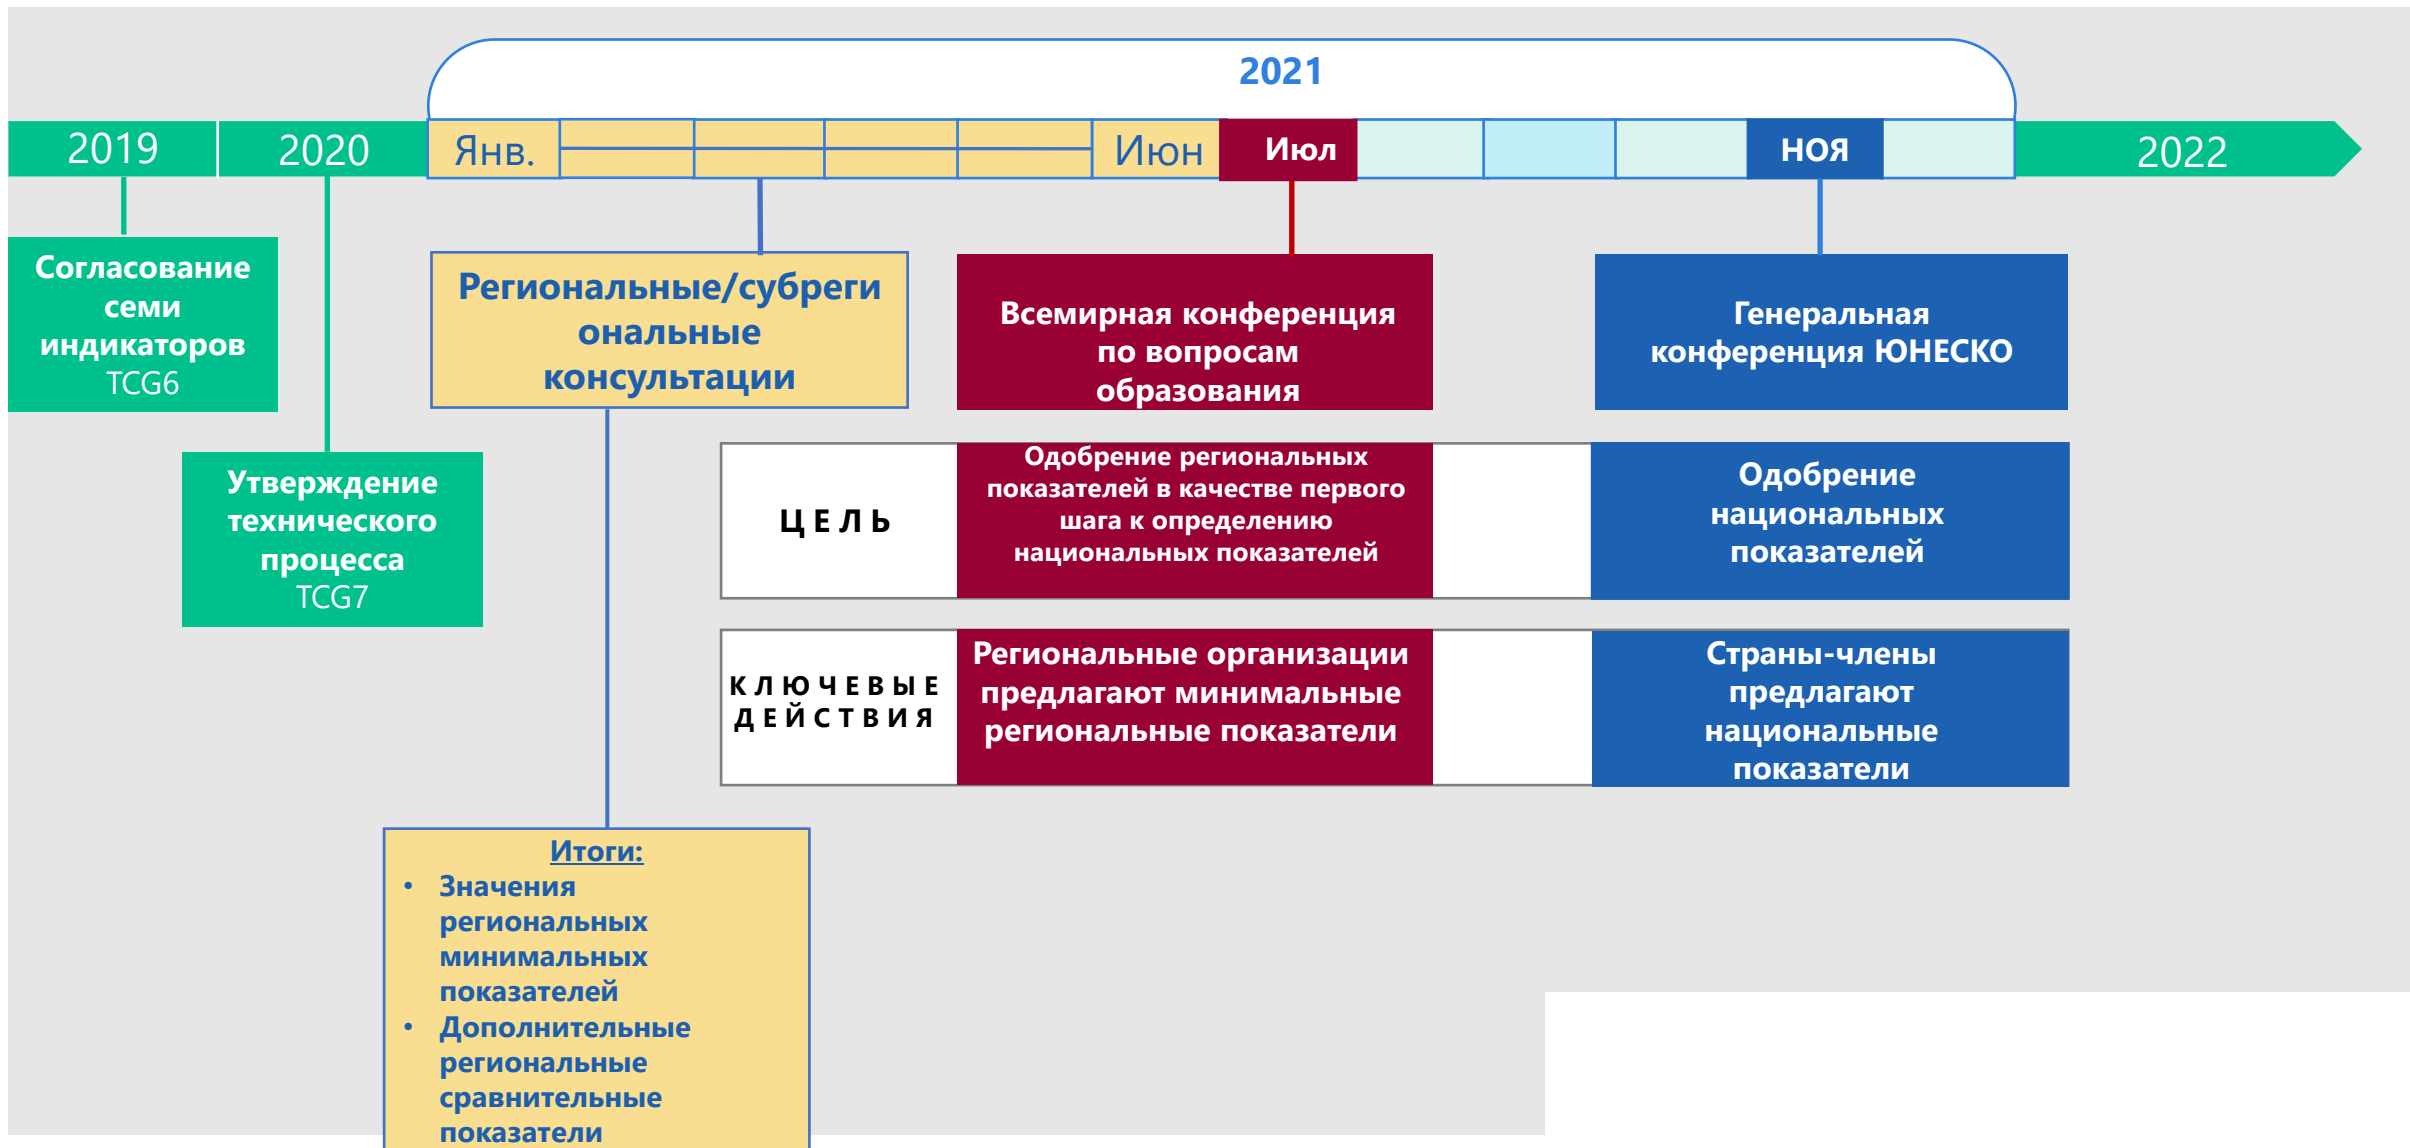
2021

2019

2020

Янв.

Июн

Июл

НОЯ

2022

Согласование семи индикаторов TCG6

Утверждение технического процесса TCG7

Региональные/субрегиональные консультации

Всемирная конференция по вопросам образования

Генеральная конференция ЮНЕСКО

ЦЕЛЬ

Одобрение региональных показателей в качестве первого шага к определению национальных показателей

Одобрение национальных показателей

КЛЮЧЕВЫЕ ДЕЙСТВИЯ

Региональные организации предлагают минимальные региональные показатели

Страны-члены предлагают национальные показатели

Итоги:
• Значения региональных минимальных показателей
• Дополнительные региональные сравнительные показатели